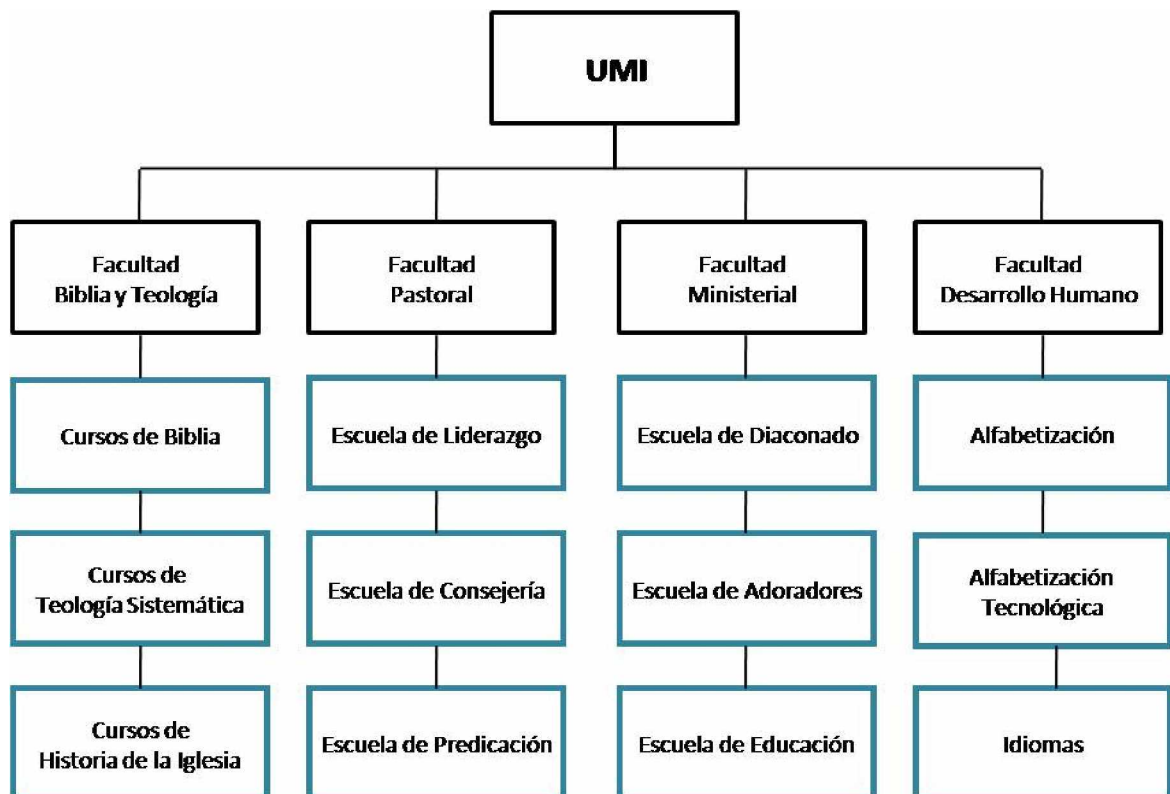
UMI

Facultad
Biblia y Teología

Cursos de Biblia

Cursos de
Teología Sistemática

Cursos de
Historia de la Iglesia

Facultad
Pastoral

Escuela de Liderazgo

Escuela de Consejería

Escuela de Predicación

Facultad
Ministerial

Escuela de Diaconado

Escuela de Adoradores

Escuela de Educación

Facultad
Desarrollo Humano

Alfabetización

Alfabetización
Tecnológica

Idiomas